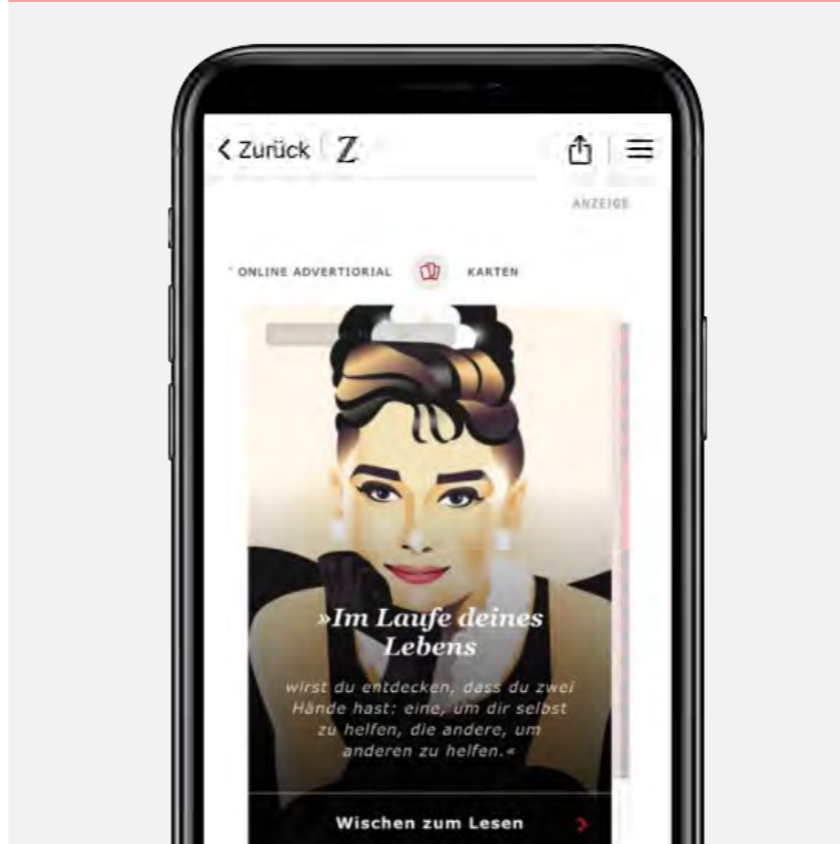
Zurück Z

ANZEIGE

ONLINE ADVERTORIAL KARTEN

»Im Laufe deines Lebens

wirst du entdecken, dass du zwei Hände hast: eine, um dir selbst zu helfen, die andere, um anderen zu helfen.«

Wischen zum Lesen